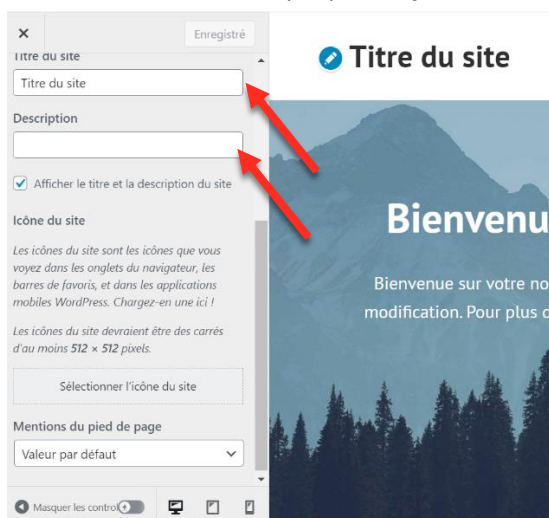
×
Enregistré
Titre du site
Titre du site
Description
Afficher le titre et la description du site
Icône du site
Les icônes du site sont les icônes que vous voyez dans les onglets du navigateur, les barres de favoris, et dans les applications mobiles WordPress. Chargez-en une ici !
Les icônes du site devraient être des carrés d'au moins 512 × 512 pixels.
Sélectionner l'icône du site
Mentions du pied de page
Valeur par défaut
Masquer les contrô

Titre du site
Bienvenu
Bienvenue sur votre no
modification. Pour plus c